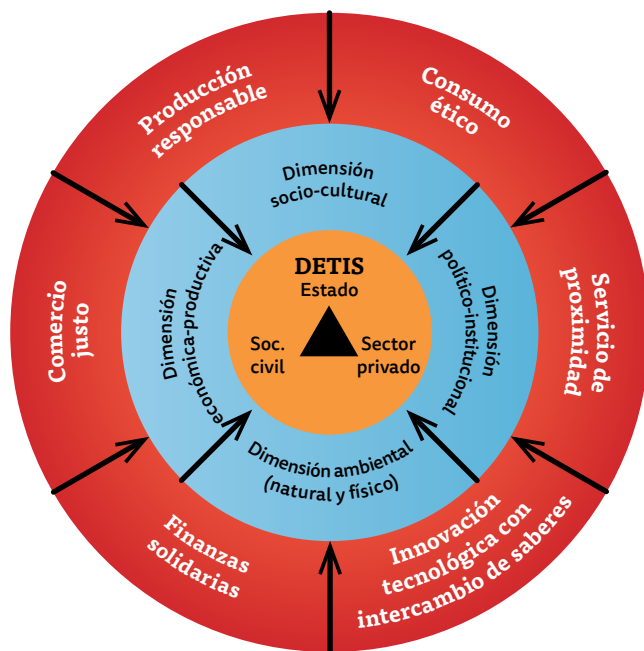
Producción responsable

Consumo ético

Comercio justo

Servicio de proximidad

Finanzas solidarias

Innovación tecnológica con intercambio de saberes

Dimensión socio-cultural

Dimensión económica-productiva

Dimensión político-institucional

Dimensión ambiental (natural y físico)

DETIS

Estado

Soc. civil

Sector privado